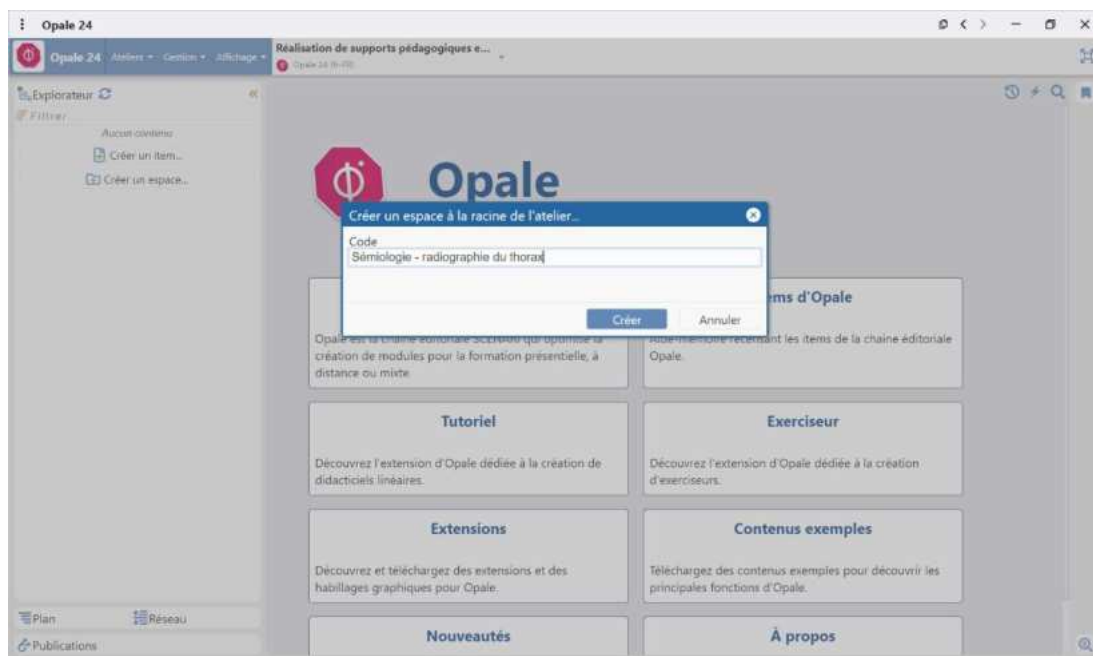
Opale 24

Opale 24 Ateliers Gestion Affichage

Réalisation de supports pédagogiques e...

Opale 24 (fr-FR)

Explorateur

Filtrer

Aucun contenu

Créer un item...

Créer un espace...

Opale

Créer un espace à la racine de l'atelier...

Code

Sémiologie - radiographie du thorax

Créer

Annuler

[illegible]ms d'Opale

Opale est la chaîne éditoriale SCENARI qui optimise la création de modules pour la formation présentielle, à distance ou mixte.

Aide-mémoire recensant les items de la chaîne éditoriale Opale.

Tutoriel

Découvrez l'extension d'Opale dédiée à la création de didacticiels linéaires.

Exerciseur

Découvrez l'extension d'Opale dédiée à la création d'exerciseurs.

Extensions

Découvrez et téléchargez des extensions et des habillages graphiques pour Opale.

Contenus exemples

Téléchargez des contenus exemples pour découvrir les principales fonctions d'Opale.

Plan

Réseau

Publications

Nouveautés

À propos